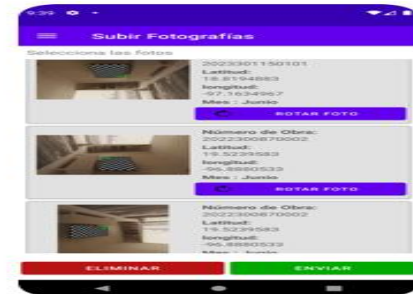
9:39

Subir Fotografías

Seleccione las fotos

20223001150101
Latitud:
18.8194883
longitud:
-97.1634967
Mes : Junio
ROTAR FOTO

Número de Obra:
20223008870002
Latitud:
19.5229583
longitud:
-96.8880533
Mes : Junio
ROTAR FOTO

Número de Obra:
20223008870002
Latitud:
19.5229583
longitud:
-96.8880533
Mes : Junio

ELIMINAR
ENVIAR